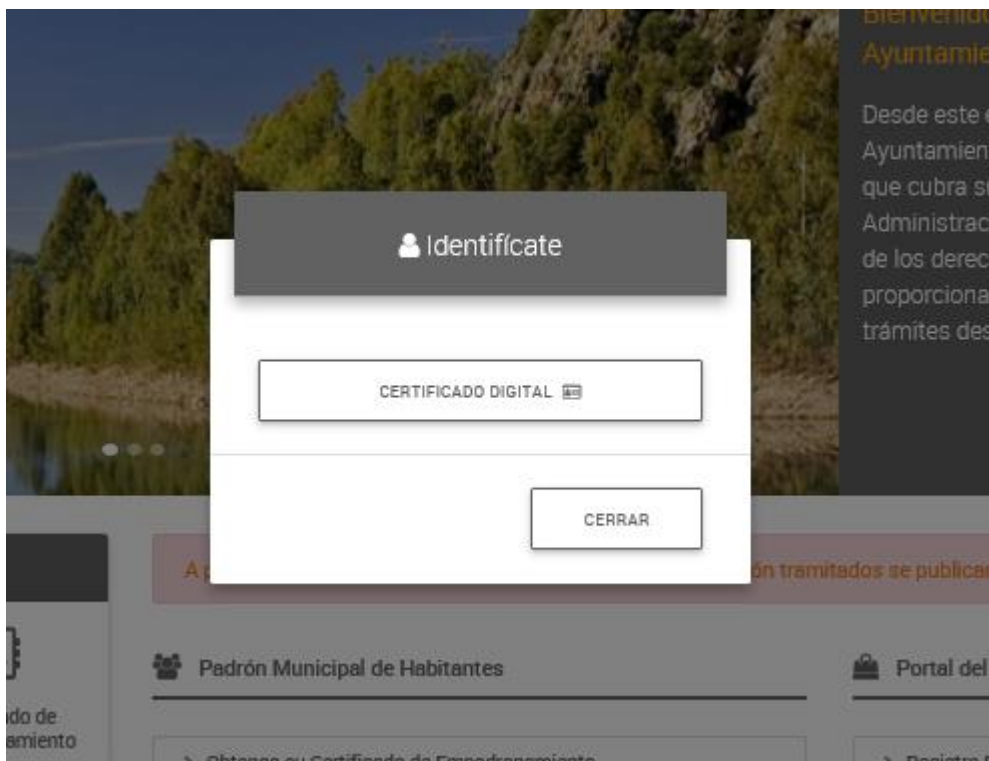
Bienvenid
Ayuntamie

Desde este
Ayuntamien
que cubra s
Administrac
de los derec
proporciona
trámites des

Identifícate

CERTIFICADO DIGITAL

CERRAR

A p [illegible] ón tramitados se publica

Padrón Municipal de Habitantes

Portal del

ado de
amiento